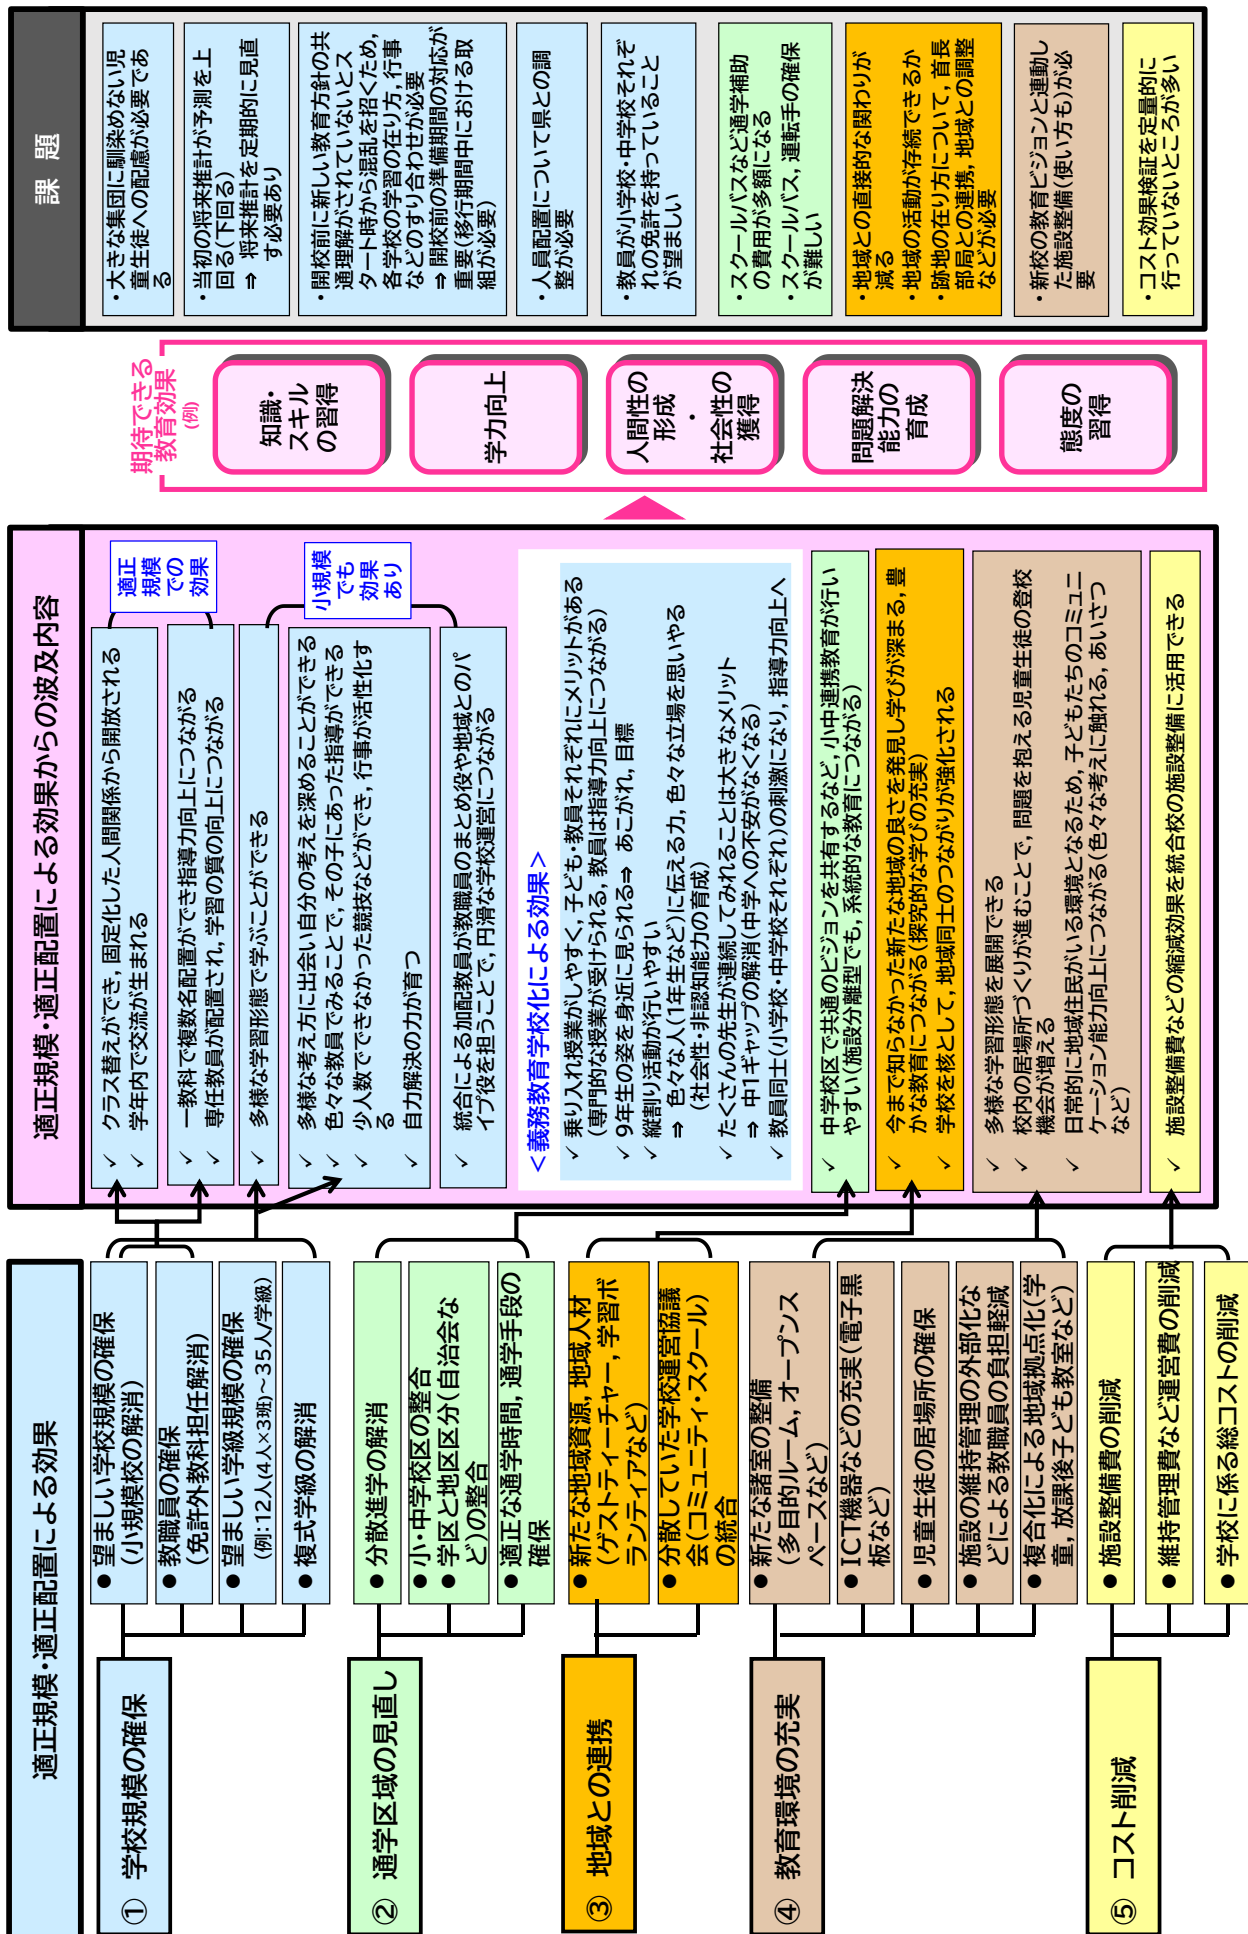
適正規模・適正配置による効果

① 学校規模の確保
● 望ましい学校規模の確保（小規模校の解消）
● 教職員の確保（免許外教科担任解消）
● 望ましい学級規模の確保（例：12人(4人×3班)～35人/学級）
● 複式学級の解消

② 通学区域の見直し
● 分散進学の解消
● 小・中学校区の整合
● 学区と地区区分（自治会など）の整合
● 適正な通学時間，通学手段の確保

③ 地域との連携
● 新たな地域資源，地域人材（ゲストティーチャー，学習ボランティアなど）
● 分散していた学校運営協議会（コミュニティ・スクール）の統合

④ 教育環境の充実
● 新たな諸室の整備（多目的ルーム，オープンスペースなど）
● ICT機器などの充実（電子黒板など）
● 児童生徒の居場所の確保
● 施設の維持管理の外部化などによる教職員の負担軽減
● 複合化による地域拠点化（学童，放課後子ども教室など）

⑤ コスト削減
● 施設整備費の削減
● 維持管理費など運営費の削減
● 学校に係る総コストの削減

適正規模・適正配置による効果からの波及内容

適正規模での効果
✓ クラス替えができ，固定化した人間関係から開放される
✓ 学年内で交流が生まれる
✓ 一教科で複数名配置ができ指導力向上につながる
✓ 専任教員が配置され，学習の質の向上につながる
✓ 多様な学習形態で学ぶことができる

小規模でも効果あり
✓ 多様な考え方に出会い自分の考えを深めることができる
✓ 色々な教員でみることで，その子にあった指導ができる
✓ 少人数でできなかった競技などができ，行事が活性化する
✓ 自力解決の力が育つ
✓ 統合による加配教員が教職員のまとめ役や地域とのパイプ役を担うことで，円滑な学校運営につながる

＜義務教育学校化による効果＞
✓ 乗り入れ授業がしやすく，子ども・教員それぞれにメリットがある（専門的な授業が受けられる，教員は指導力向上につながる）
✓ 9年生の姿を身近に見られる⇒ あこがれ，目標
✓ 縦割り活動が行いやすい
⇒ 色々な人(1年生など)に伝える力，色々な立場を思いやる（社会性・非認知能力の育成）
✓ たくさんの先生が連続してみれることは大きなメリット
⇒ 中1ギャップの解消（中学への不安がなくなる）
✓ 教員同士（小学校・中学校それぞれ）の刺激になり，指導力向上へ

✓ 中学校区で共通のビジョンを共有するなど，小中連携教育が行いやすい（施設分離型でも，系統的な教育につながる）

✓ 今まで知らなかった新たな地域の良さを発見し学びが深まる，豊かな教育につながる（探究的な学びの充実）
✓ 学校を核として，地域同士のつながりが強化される

✓ 多様な学習形態を展開できる
✓ 校内の居場所づくりが進むことで，問題を抱える児童生徒の登校機会が増える
✓ 日常的に地域住民がいる環境となるため，子どもたちのコミュニケーション能力向上につながる（色々な考えに触れる，あいさつなど）

✓ 施設整備費などの縮減効果を統合校の施設整備に活用できる

期待できる教育効果(例)
知識・スキルの習得
学力向上
人間性の形成・社会性の獲得
問題解決能力の育成
態度の習得

課題
・大きな集団に馴染めない児童生徒への配慮が必要である
・当初の将来推計が予測を上回る（下回る）
⇒ 将来推計を定期的に見直す必要あり
・開校前に新しい教育方針の共通理解がされていないとスタート時から混乱を招くため，各学校の学習の在り方，行事などのすり合わせが必要
⇒ 開校前の準備期間の対応が重要（移行期間中における取組が必要）
・人員配置について県との調整が必要
・教員が小学校・中学校それぞれの免許を持っていることが望ましい
・スクールバスなど通学補助の費用が多額になる
・スクールバス，運転手の確保が難しい
・地域との直接的な関わりが減る
・地域の活動が存続できるか
・跡地の在り方について，首長部局との連携，地域との調整などが必要
・新校の教育ビジョンと連動した施設整備（使い方も）が必要
・コスト効果検証を定量的に行っていないところが多い